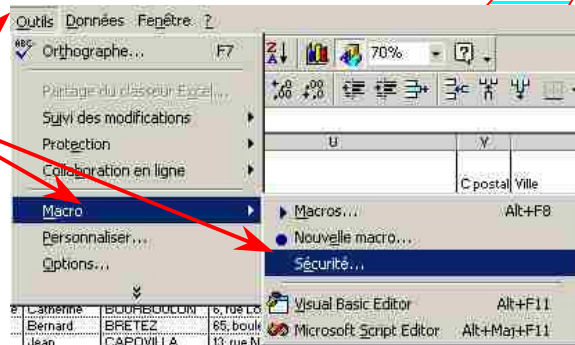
Outils Données Fenêtre ?

Orthographe... F7

Partage du classeur Excel...

Suivi des modifications

Protection

Collaboration en ligne

Macro

Personnaliser...

Options...

70%

U

Y

C postal Ville

Macros... Alt+F8

Nouvelle macro...

Sécurité...

Visual Basic Editor Alt+F11

Microsoft Script Editor Alt+Maj+F11

| Catherine | BOURBOULON | 6, rue Lo |
|---|---|---|
| Bernard | BRETEZ | 65, boule |
| Jean | CAPOVILLA | 13, rue N |